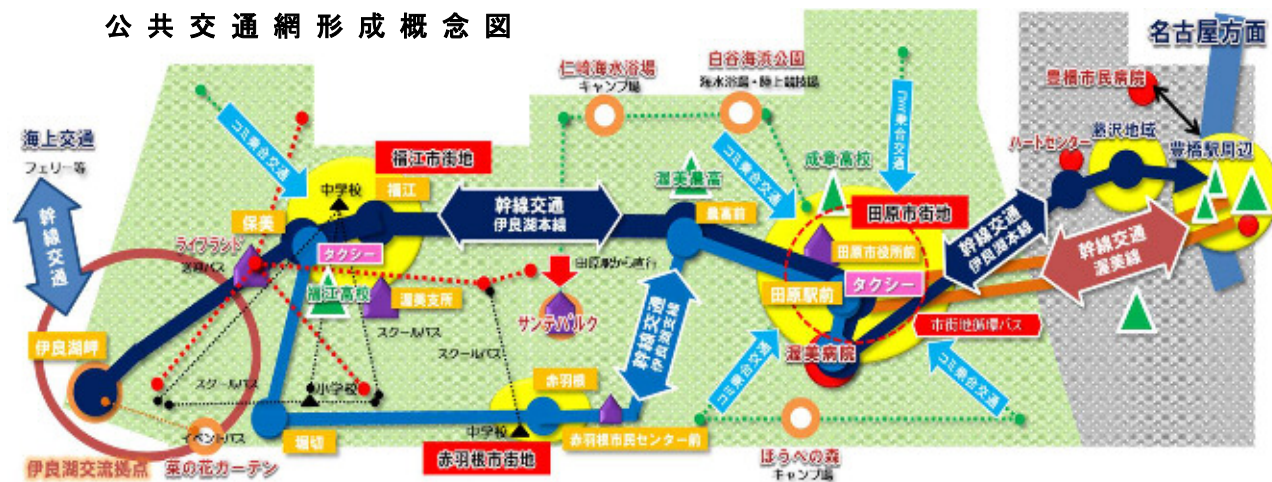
公共交通網形成概念図

名古屋方面

豊橋市民病院

ハートセンター

蒲沢地域

豊橋駅周辺

海上交通
フェリー等

幹線交通

仁崎海水浴場
キャンプ場

白谷海浜公園
海水浴場・陸上競技場

コミ乗合交通

コミ乗合交通

成章高校

福江市街地

中学校

福江

保美

幹線交通
伊良湖本線

渥美農高

農高前

コミ乗合交通

田原市街地

田原市役所前

ライフランド

タクシー

福江高校

渥美支所

田原市から直行

サンテパルク

幹線交通
伊良湖支線

幹線交通
伊良湖本線

幹線交通
渥美線

田原駅前

タクシー

スクールバス

スクールバス

市街地循環バス

渥美病院

伊良湖岬

スクールバス

小学校

赤羽根

コミ乗合交通

コミ乗合交通

イベントバス

堀切

中学校

赤羽根市民センター前

ほうべの森
キャンプ場

伊良湖交流拠点

菜の花ガーデン

赤羽根市街地